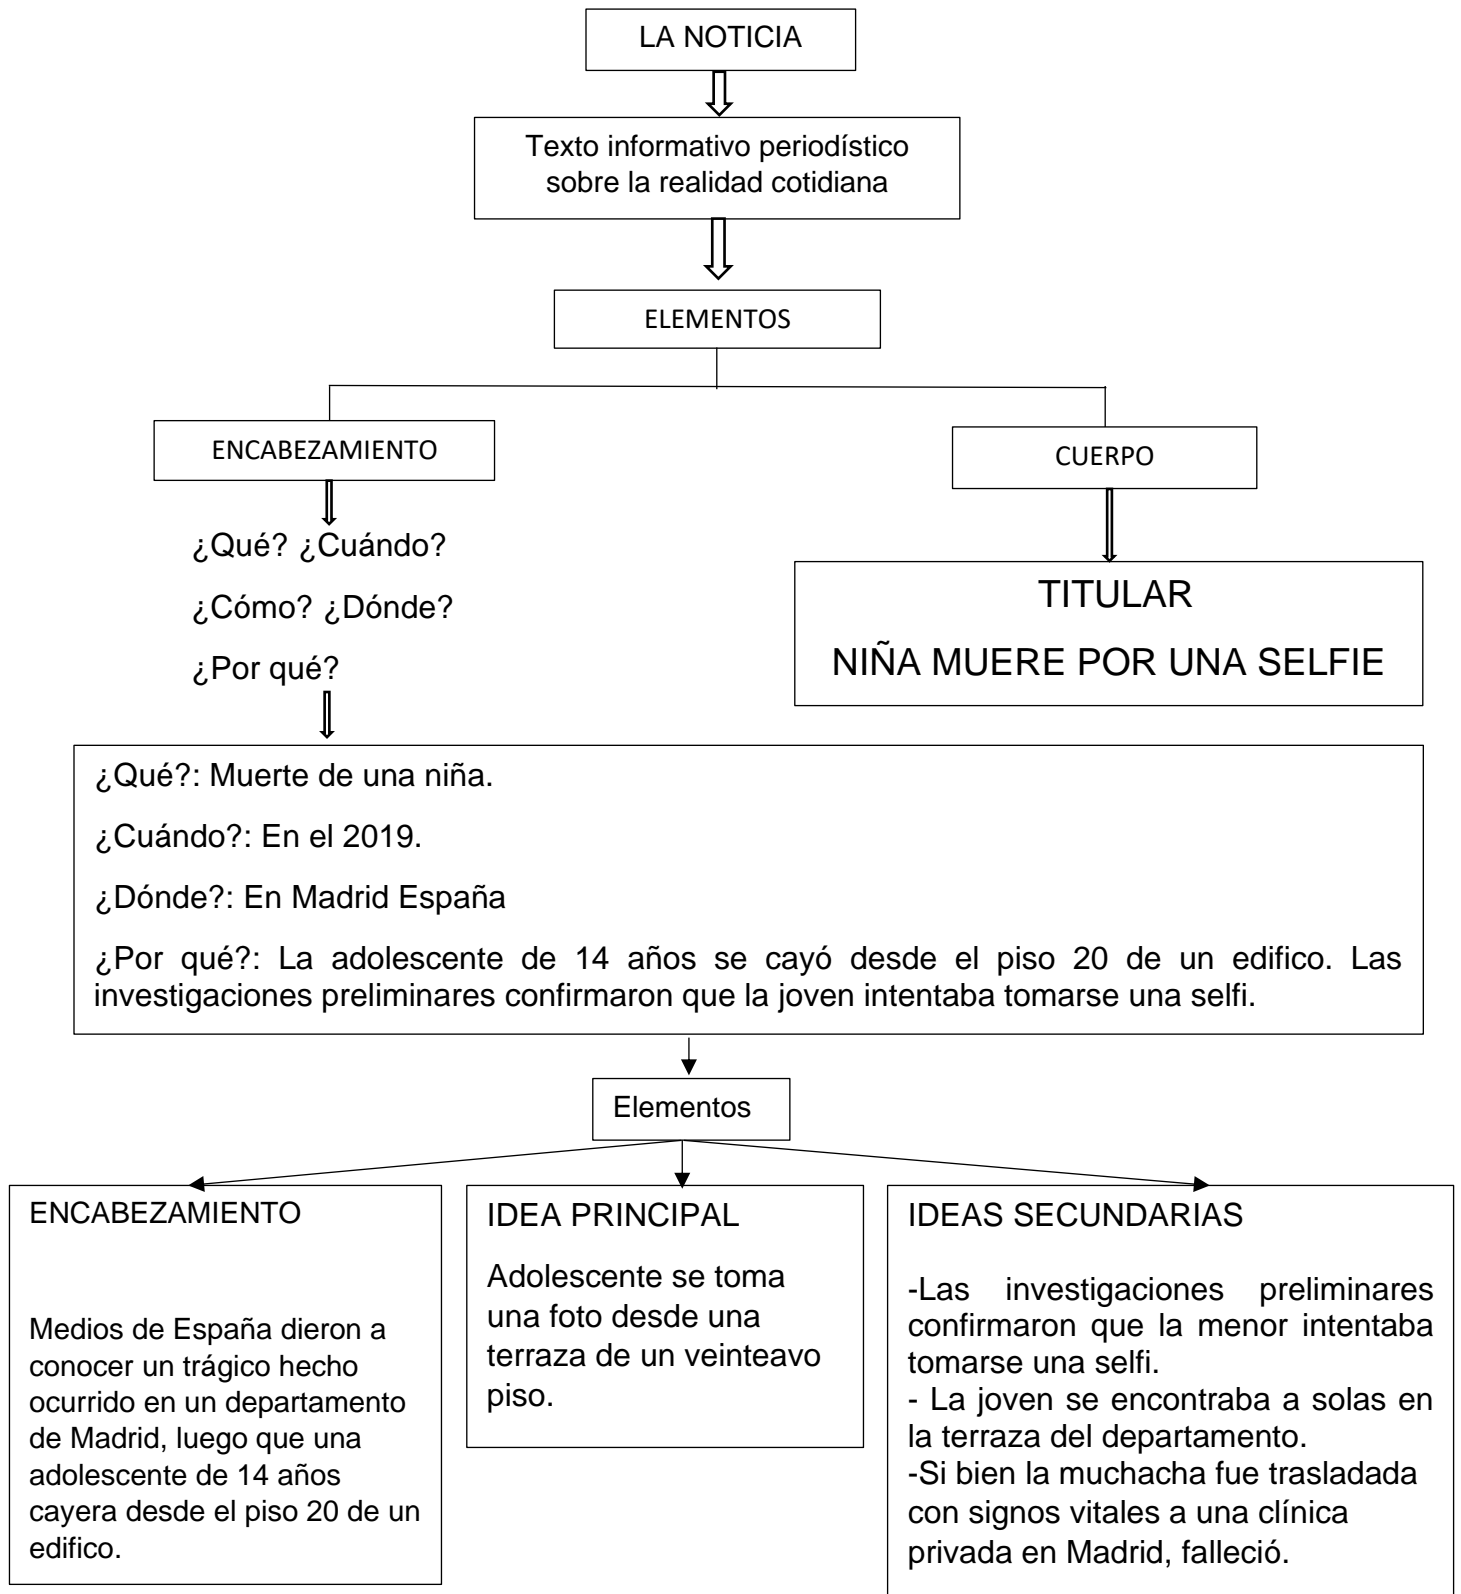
LA NOTICIA

Texto informativo periodístico sobre la realidad cotidiana

ELEMENTOS

ENCABEZAMIENTO

¿Qué? ¿Cuándo?

¿Cómo? ¿Dónde?

¿Por qué?

CUERPO

TITULAR

NIÑA MUERE POR UNA SELFIE

¿Qué?: Muerte de una niña.

¿Cuándo?: En el 2019.

¿Dónde?: En Madrid España

¿Por qué?: La adolescente de 14 años se cayó desde el piso 20 de un edifico. Las investigaciones preliminares confirmaron que la joven intentaba tomarse una selfi.

Elementos

ENCABEZAMIENTO

Medios de España dieron a conocer un trágico hecho ocurrido en un departamento de Madrid, luego que una adolescente de 14 años cayera desde el piso 20 de un edifico.

IDEA PRINCIPAL

Adolescente se toma una foto desde una terraza de un veinteavo piso.

IDEAS SECUNDARIAS

-Las investigaciones preliminares confirmaron que la menor intentaba tomarse una selfi.
- La joven se encontraba a solas en la terraza del departamento.
-Si bien la muchacha fue trasladada con signos vitales a una clínica privada en Madrid, falleció.